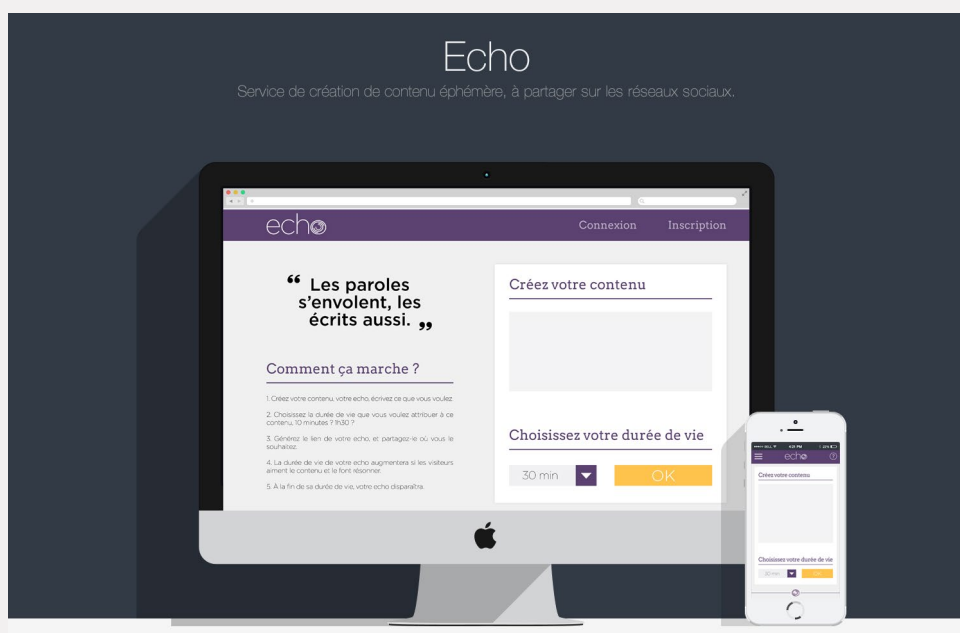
Echo

Service de création de contenu éphémère, à partager sur les réseaux sociaux.

echo

Connexion

Inscription

“ Les paroles s'envolent, les écrits aussi. ”

Comment ça marche ?

1. Créez votre contenu, votre echo, écrivez ce que vous voulez.

2. Choisissez la durée de vie que vous voulez attribuer à ce contenu, 10 minutes ? 1h30 ?

3. Générez le lien de votre echo, et partagez-le où vous le souhaitez.

4. La durée de vie de votre echo augmentera si les visiteurs aiment le contenu et le font résonner.

5. À la fin de sa durée de vie, votre echo disparaîtra.

Créez votre contenu

Choisissez votre durée de vie

30 min

OK

echo

Créez votre contenu

Choisissez votre durée de vie

30 min

OK